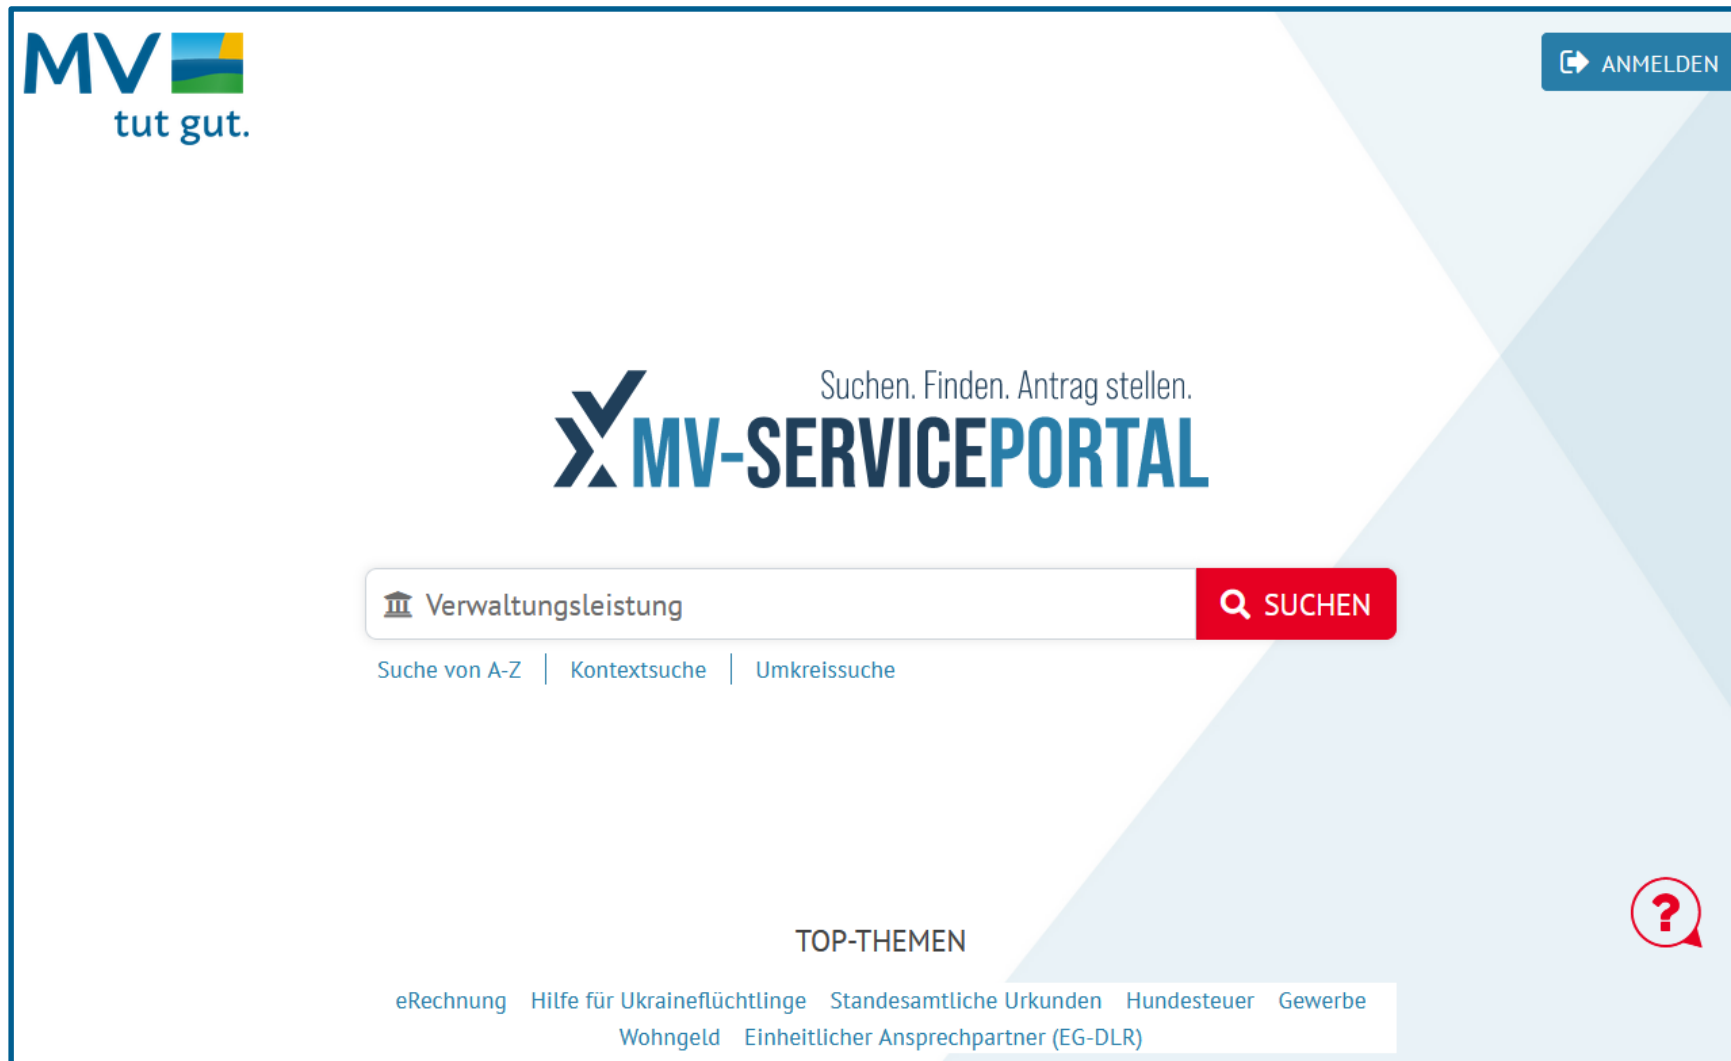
MV tut gut.

ANMELDEN

Suchen. Finden. Antrag stellen.
MV-SERVICEPORTAL

Verwaltungsleistung
SUCHEN

Suche von A-Z | Kontextsuche | Umkreissuche

?

TOP-THEMEN

eRechnung Hilfe für Ukraineflüchtlinge Standesamtliche Urkunden Hundesteuer Gewerbe Wohngeld Einheitlicher Ansprechpartner (EG-DLR)